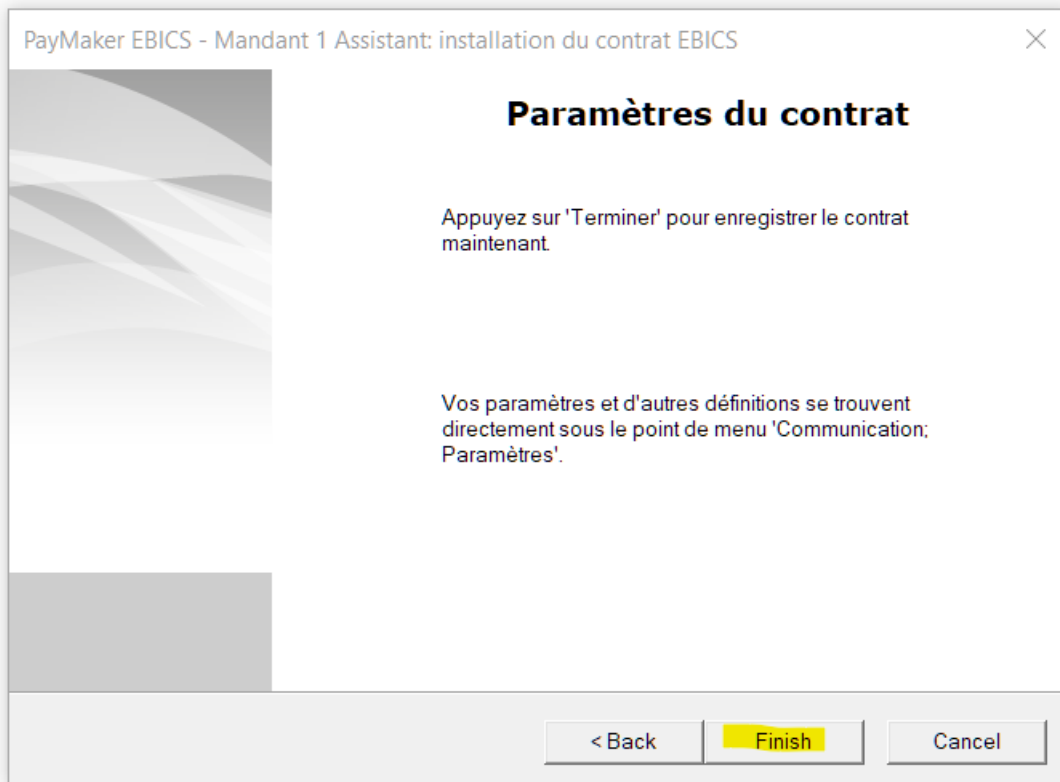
PayMaker EBICS - Mandant 1 Assistant: installation du contrat EBICS

Paramètres du contrat

Appuyez sur 'Terminer' pour enregistrer le contrat maintenant.

Vos paramètres et d'autres définitions se trouvent directement sous le point de menu 'Communication; Paramètres'.

< Back

Finish

Cancel